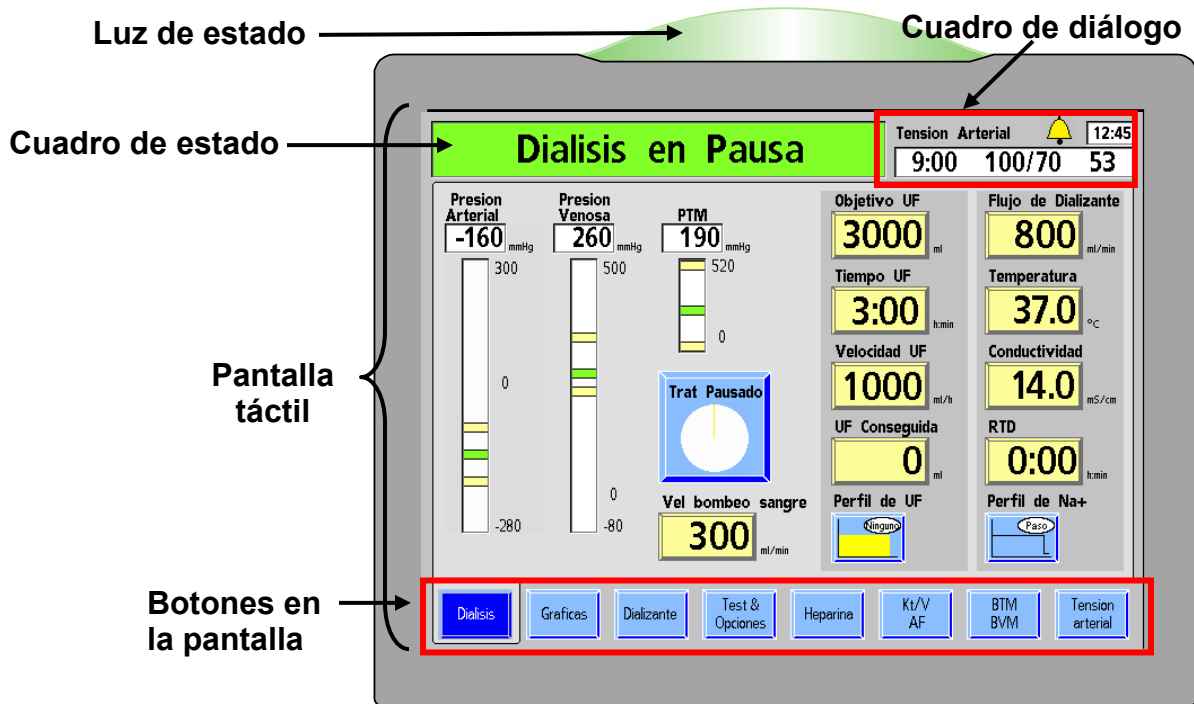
Luz de estado

Cuadro de diálogo

Cuadro de estado

Dialisis en Pausa

Tension Arterial 12:45
9:00 100/70 53

Presion Arterial
-160 mmHg
300
0
-280

Presion Venosa
260 mmHg
500
0
-80

PTM
190 mmHg
520
0

Trat Pausado

Vel bombeo sangre
300 ml/min

Objetivo UF
3000 ml

Tiempo UF
3:00 h:min

Velocidad UF
1000 ml/h

UF Conseguida
0 ml

Perfil de UF
Ninguno

Flujo de Dializante
800 ml/min

Temperatura
37.0 °C

Conductividad
14.0 mS/cm

RTD
0:00 h:min

Perfil de Na+
Paso

Pantalla táctil

Botones en la pantalla

Dialisis | Graficas | Dializante | Test & Opciones | Heparina | Kt/V AF | BTM BVM | Tension arterial